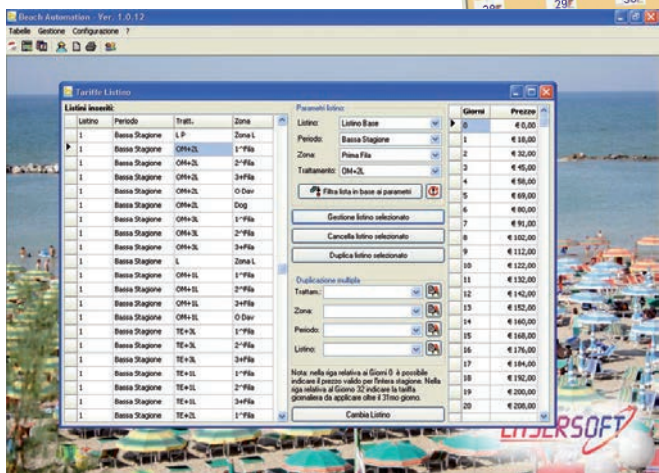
Beach Automation - Ver. 1.0.12

Tabelle Gestione Configurazione ?

Tariffe Listino

Listini inseriti:

| | Listino | Periodo | Tratt. | Zona |
|---|---|---|---|---|
| | 1 | Bassa Stagione | LP | Zona L |
| ▶ | 1 | Bassa Stagione | OM+2L | 1^Fila |
| | 1 | Bassa Stagione | OM+2L | 2^Fila |
| | 1 | Bassa Stagione | OM+2L | 3+Fila |
| | 1 | Bassa Stagione | OM+2L | O Dav |
| | 1 | Bassa Stagione | OM+2L | Dog |
| | 1 | Bassa Stagione | OM+3L | 1^Fila |
| | 1 | Bassa Stagione | OM+3L | 2^Fila |
| | 1 | Bassa Stagione | OM+3L | 3+Fila |
| | 1 | Bassa Stagione | L | Zona L |
| | 1 | Bassa Stagione | OM+1L | 1^Fila |
| | 1 | Bassa Stagione | OM+1L | 2^Fila |
| | 1 | Bassa Stagione | OM+1L | 3+Fila |
| | 1 | Bassa Stagione | OM+1L | O Dav |
| | 1 | Bassa Stagione | TE+3L | 1^Fila |
| | 1 | Bassa Stagione | TE+3L | 2^Fila |
| | 1 | Bassa Stagione | TE+3L | 3+Fila |
| | 1 | Bassa Stagione | TE+1L | 1^Fila |
| | 1 | Bassa Stagione | TE+1L | 2^Fila |
| | 1 | Bassa Stagione | TE+1L | 3+Fila |
| | 1 | Bassa Stagione | TE+2L | 1^Fila |

Parametri listino:

Listino: Listino Base

Periodo: Bassa Stagione

Zona: Prima Fila

Trattamento: OM+2L

Filtra lista in base ai parametri

Gestione listino selezionato

Cancella listino selezionato

Duplica listino selezionato

Duplicazione multipla

Trattam.:

Zona:

Periodo:

Listino:

Nota: nella riga relativa ai Giorni 0 è possibile indicare il prezzo valido per l'intera stagione. Nella riga relativa al Giorno 32 indicare la tariffa giornaliera da applicare oltre il 31mo giorno.

Cambia Listino

| | Giorni | Prezzo |
|---|---|---|
| ▶ | 0 | € 0,00 |
| | 1 | € 18,00 |
| | 2 | € 32,00 |
| | 3 | € 45,00 |
| | 4 | € 58,00 |
| | 5 | € 69,00 |
| | 6 | € 80,00 |
| | 7 | € 91,00 |
| | 8 | € 102,00 |
| | 9 | € 112,00 |
| | 10 | € 122,00 |
| | 11 | € 132,00 |
| | 12 | € 142,00 |
| | 13 | € 152,00 |
| | 14 | € 160,00 |
| | 15 | € 168,00 |
| | 16 | € 176,00 |
| | 17 | € 184,00 |
| | 18 | € 192,00 |
| | 19 | € 200,00 |
| | 20 | € 208,00 |

LASERSOFT